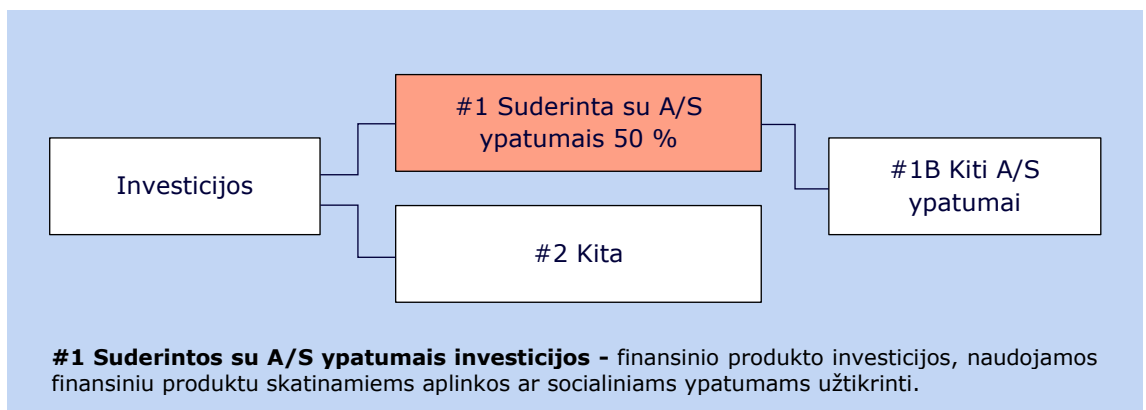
Investicijos

#1 Suderinta su A/S ypatumais 50 %

#2 Kita

#1B Kiti A/S ypatumai

**#1 Suderintos su A/S ypatumais investicijos -** finansinio produkto investicijos, naudojamos finansiniu produktu skatinamiems aplinkos ar socialiniams ypatumams užtikrinti.